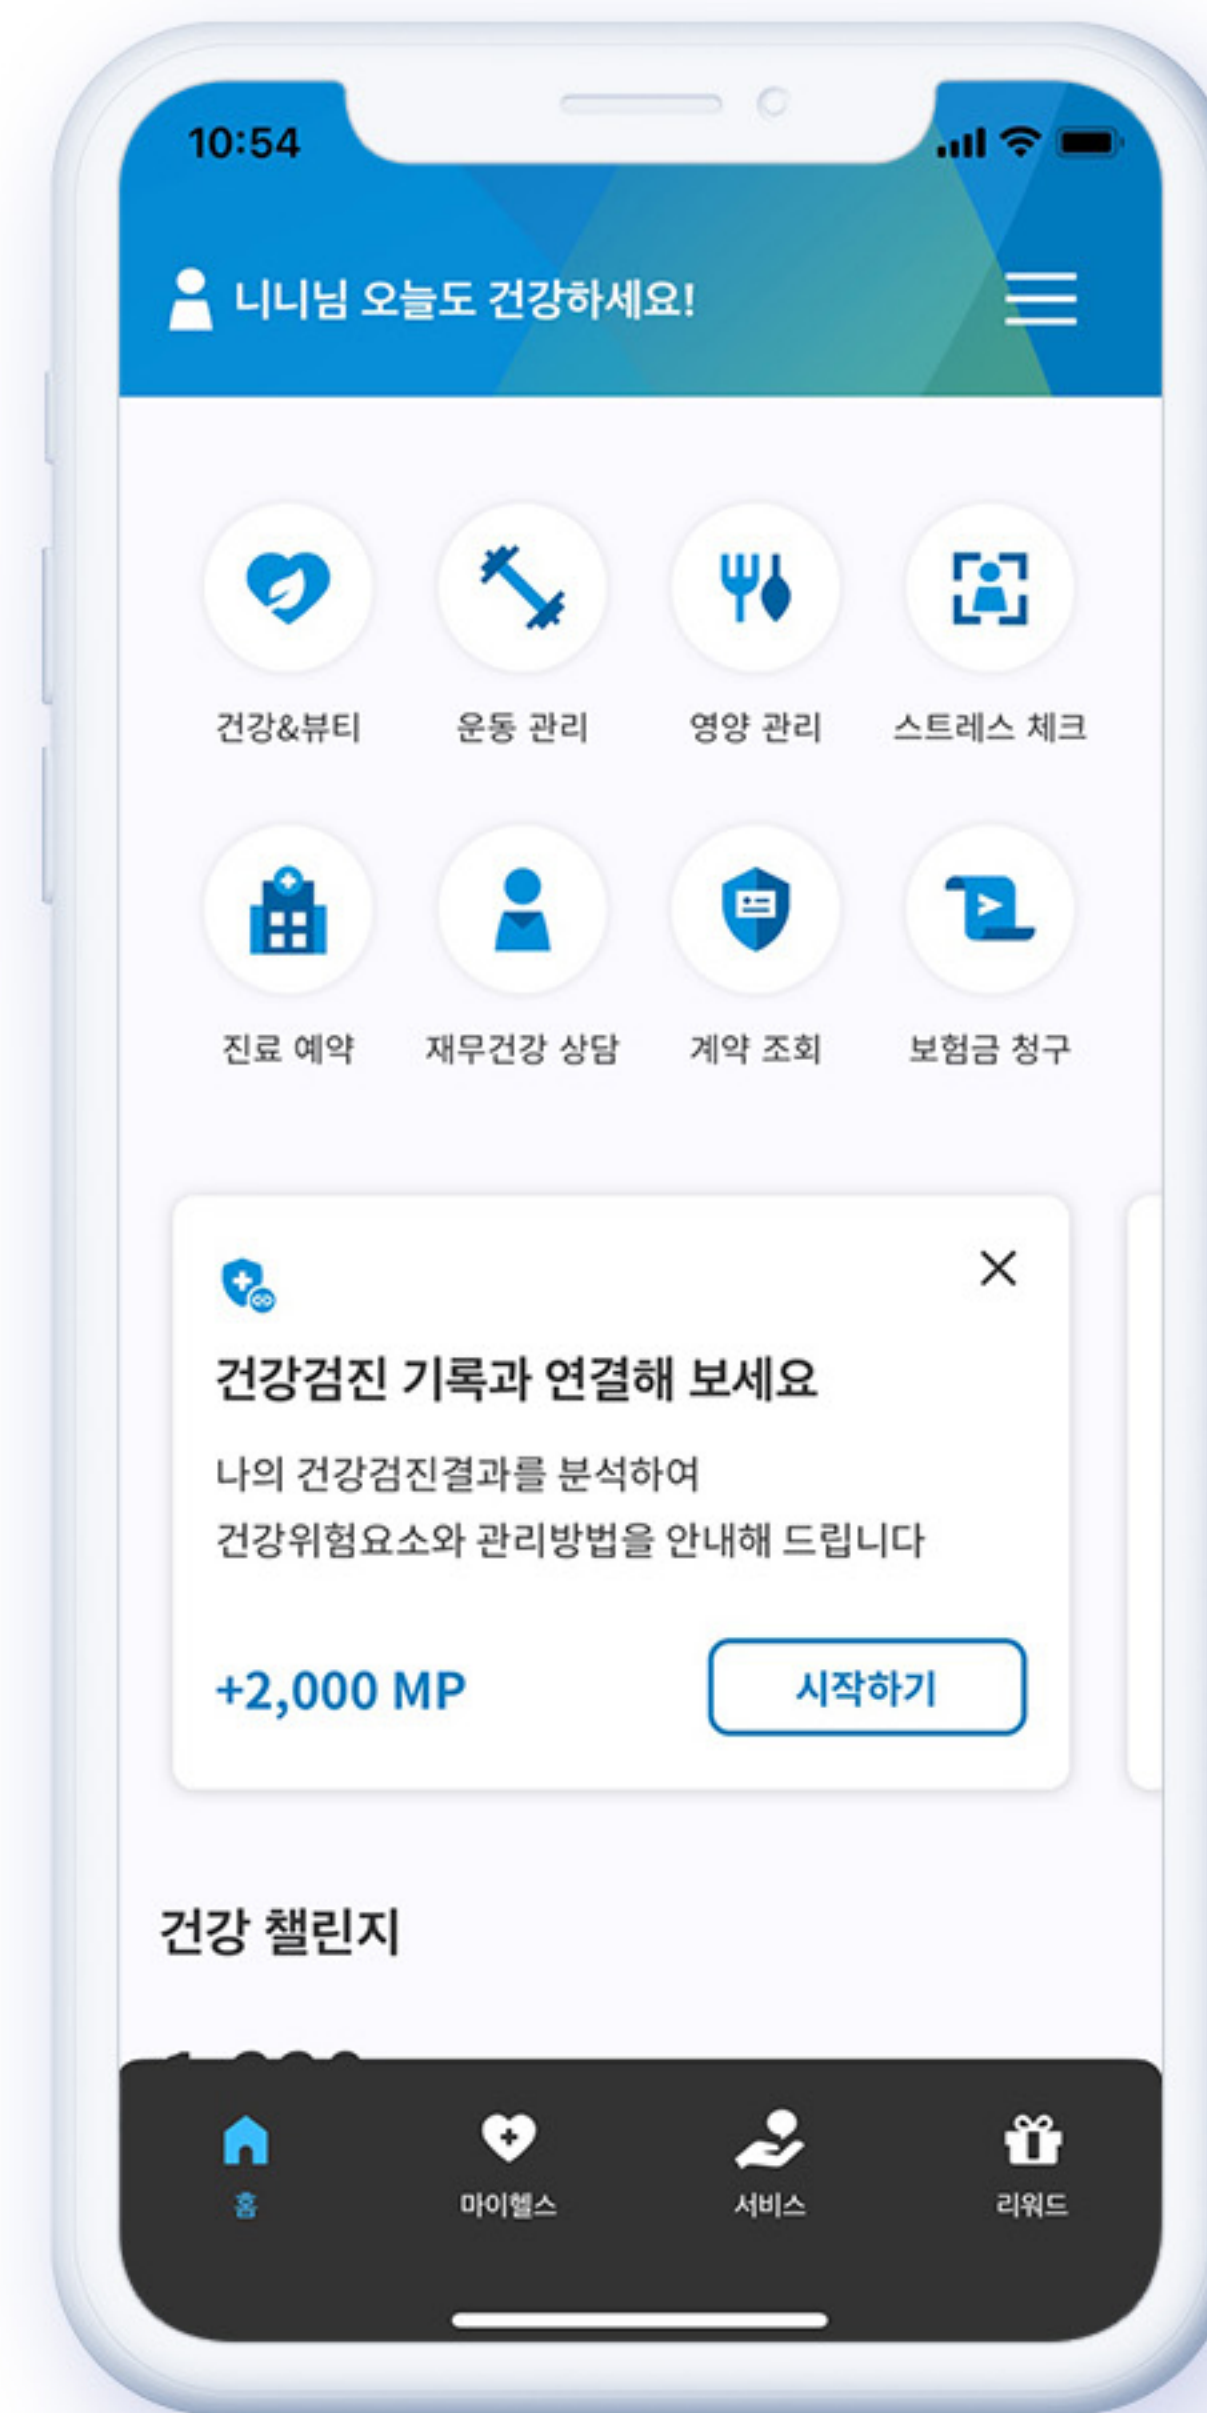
10:54

니니님 오늘도 건강하세요!

건강&뷰티

운동 관리

영양 관리

스트레스 체크

진료 예약

재무건강 상담

계약 조회

보험금 청구

건강검진 기록과 연결해 보세요

나의 건강검진결과를 분석하여 건강위험요소와 관리방법을 안내해 드립니다

+2,000 MP

시작하기

건강 챌린지

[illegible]

홈

마이헬스

서비스

리워드